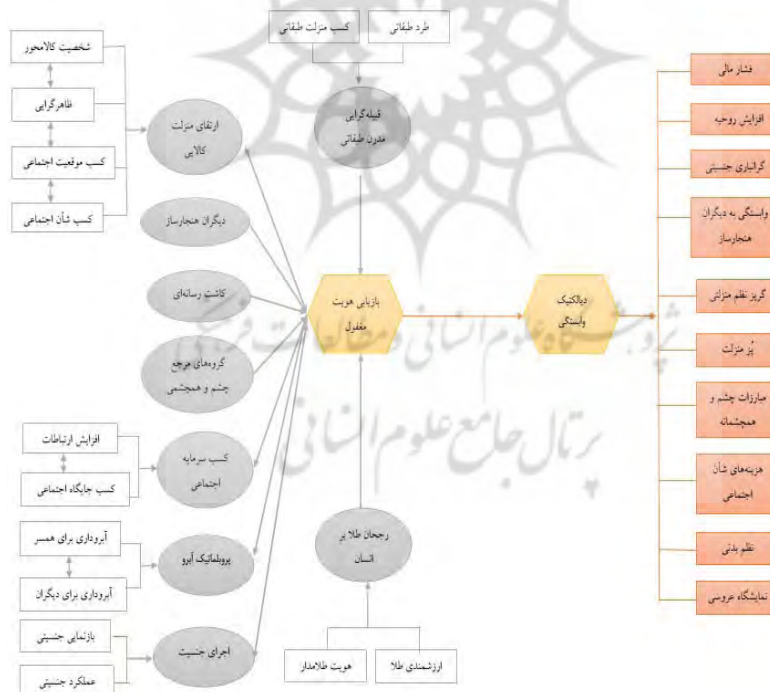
طرد طبقاتی
کسب منزلت طبقاتی
قبیله‌گرایی مدرن طبقاتی

شخصیت کالامحور
ظاهرگرایی
کسب موقعیت اجتماعی
کسب شأن اجتماعی
ارتقای منزلت کالایی
دیگران هنجارساز
کاشت رسانه‌ای
گروه‌های مرجع چشم و همچشمی
افزایش ارتباطات
کسب جایگاه اجتماعی
کسب سرمایه اجتماعی
آبروداری برای همسر
آبروداری برای دیگران
پروبلماتیک آبرو
بازنمایی جنسیتی
عملکرد جنسیتی
اجرای جنسیت

بازیابی هویت مغفول
دیالکتیک وابستگی

رجحان طلا بر انسان
هویت طلامدار
ارزشمندی طلا

فشار مالی
افزایش روحیه
گرانباری جنسیتی
وابستگی به دیگران هنجارساز
گریز نظم منزلتی
پُز منزلت
مبارزات چشم و همچشمانه
هزینه‌های شأن اجتماعی
نظم بدنی
نمایشگاه عروسی

پژوهشگاه علوم انسانی و مطالعات فرهنگی
پرتال جامع علوم انسانی